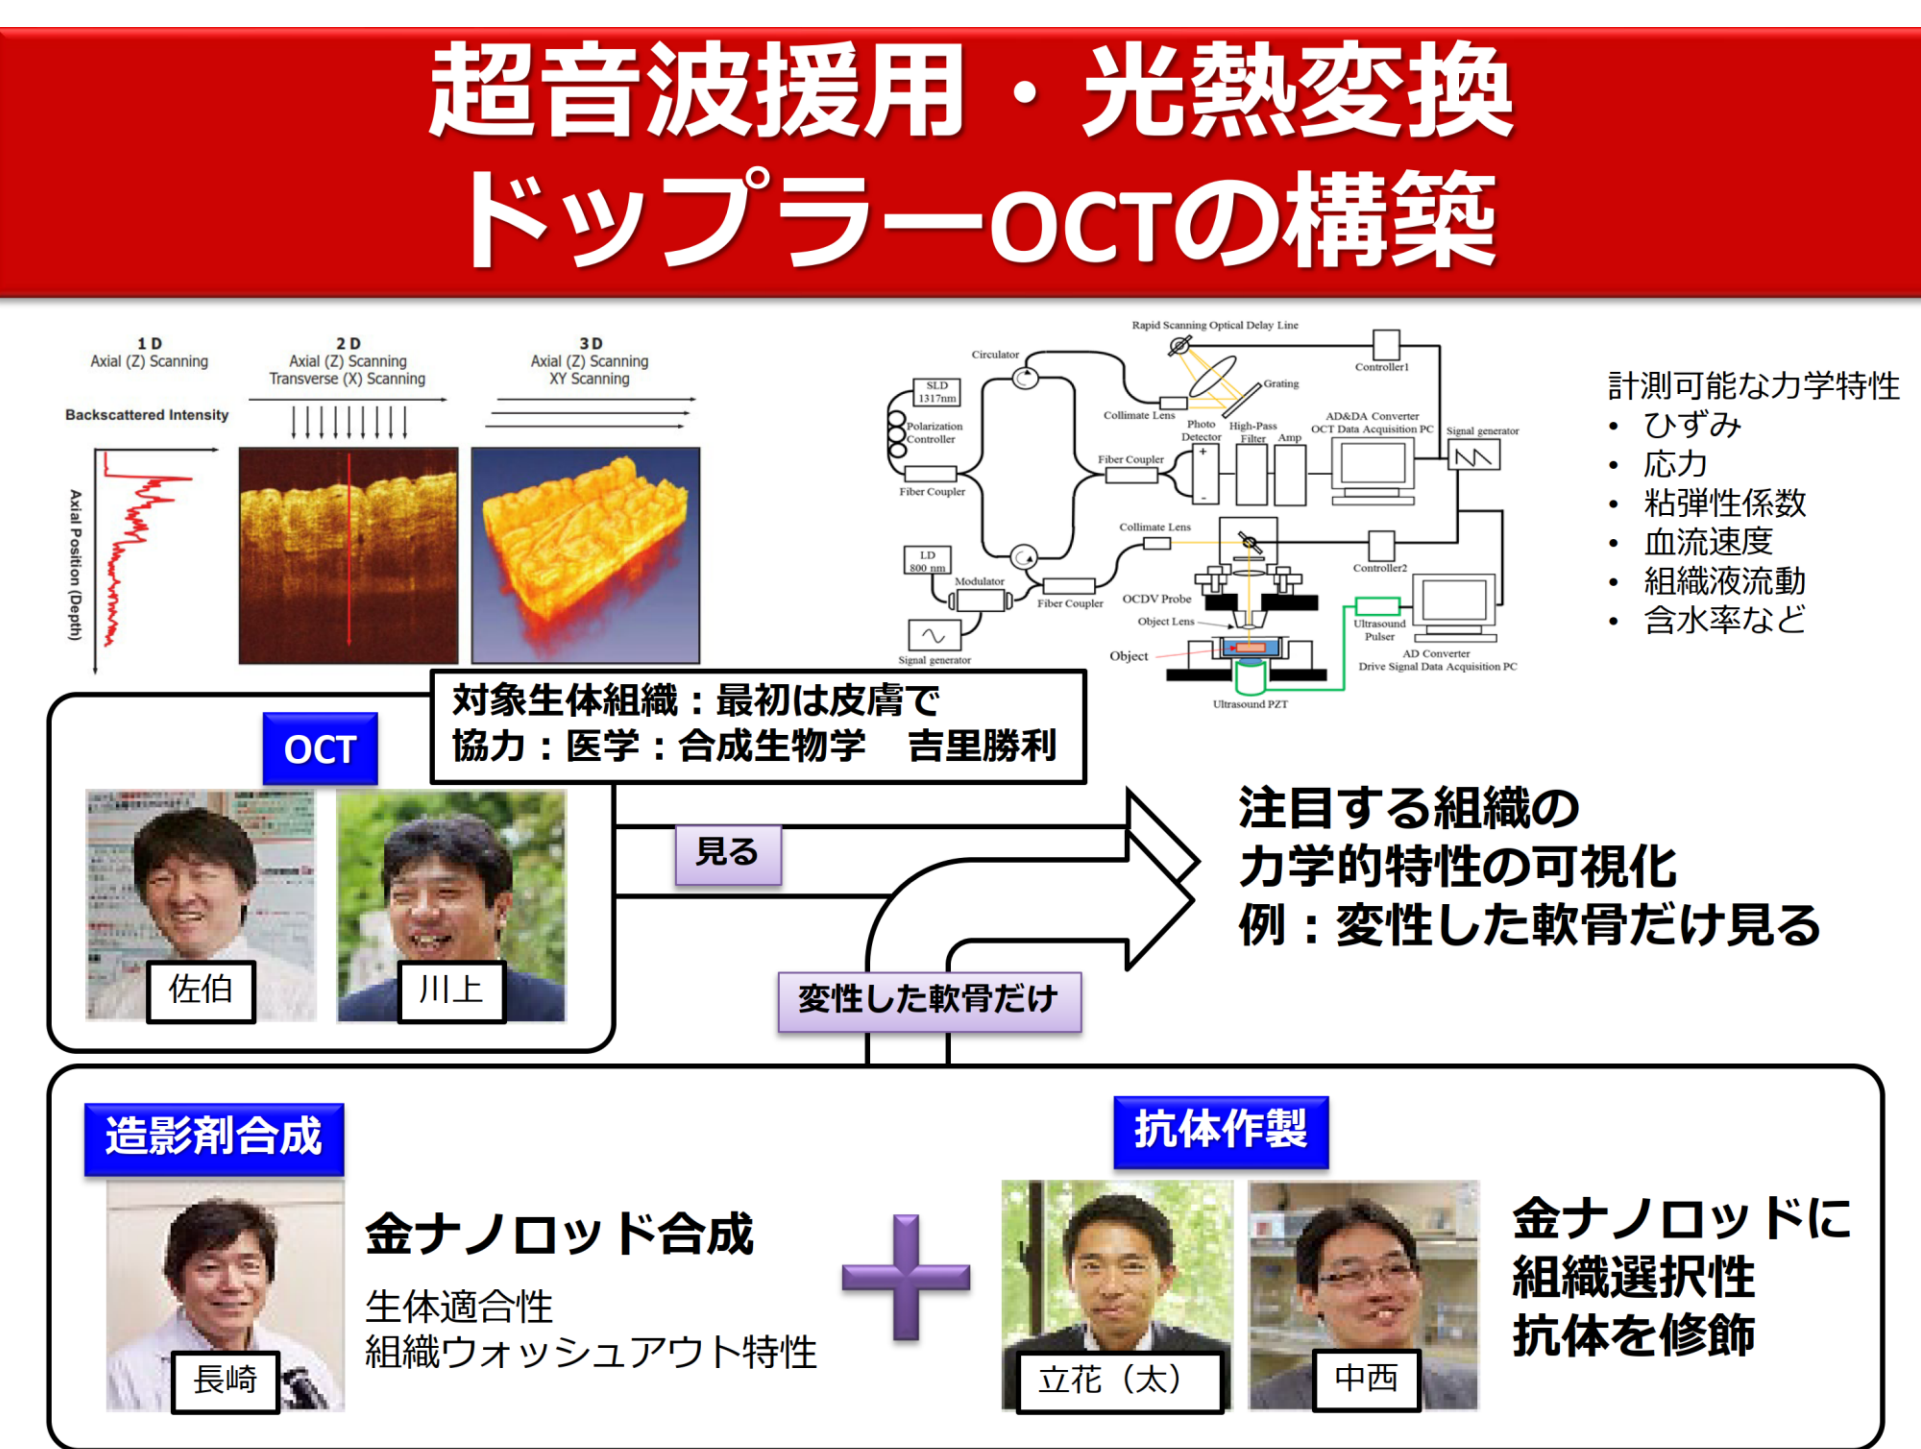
超音波援用・光熱変換
ドップラーOCTの構築

1 D
Axial (Z) Scanning

2 D
Axial (Z) Scanning
Transverse (X) Scanning

3 D
Axial (Z) Scanning
XY Scanning

Backscattered Intensity

Axial Position (Depth)

Rapid Scanning Optical Delay Line
Circulator
Controller1
SLD 1317nm
Grating
Collimate Lens
AD&DA Converter
OCT Data Acquisition PC
Signal generator
Polarization Controller
Photo Detector
High-Pass Filter
Amp
Fiber Coupler
Fiber Coupler
Collimate Lens
LD 800 nm
Controller2
Modulator
Fiber Coupler
OCDV Probe
Object Lens
Ultrasound Pulser
Signal generator
Object
AD Converter
Drive Signal Data Acquisition PC
Ultrasound PZT

計測可能な力学特性
• ひずみ
• 応力
• 粘弾性係数
• 血流速度
• 組織液流動
• 含水率など

対象生体組織：最初は皮膚で
協力：医学：合成生物学　吉里勝利

OCT

佐伯
川上

見る

変性した軟骨だけ

注目する組織の
力学的特性の可視化
例：変性した軟骨だけ見る

造影剤合成

長崎

金ナノロッド合成
生体適合性
組織ウォッシュアウト特性

抗体作製

立花（太）
中西

金ナノロッドに
組織選択性
抗体を修飾